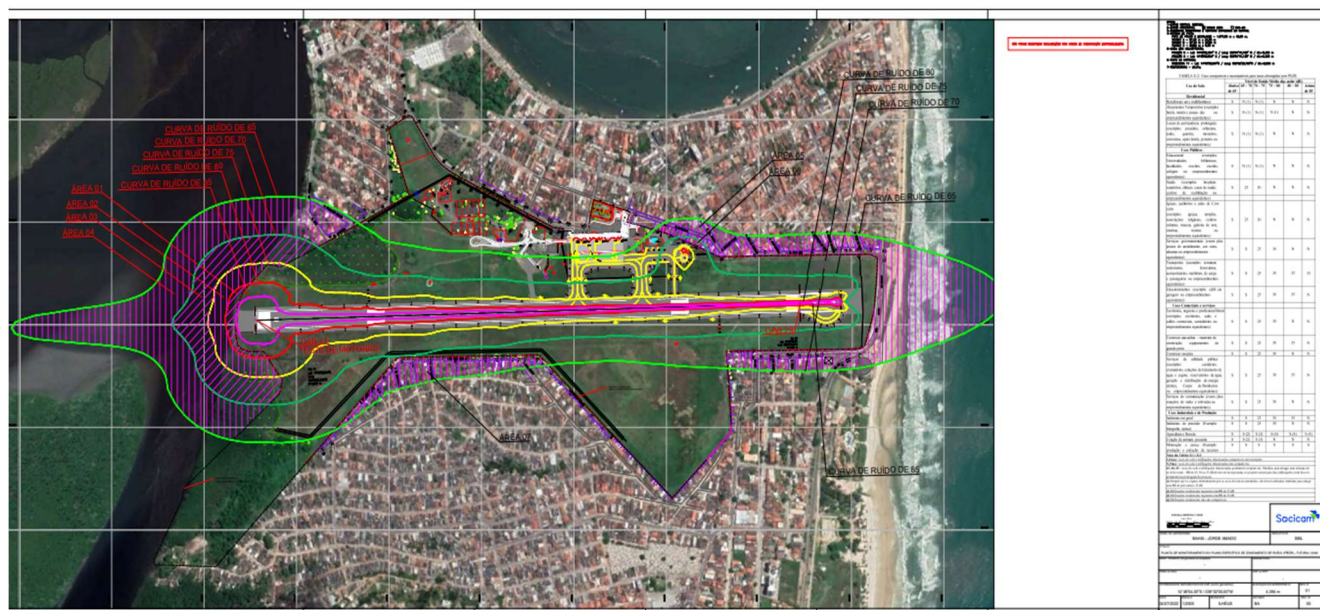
CURVA DE RUÍDO DE 80
CURVA DE RUÍDO DE 75
CURVA DE RUÍDO DE 70
CURVA DE RUÍDO DE 85
CURVA DE RUÍDO DE 70
CURVA DE RUÍDO DE 75
CURVA DE RUÍDO DE 80
CURVA DE RUÍDO DE 85
ÁREA 01
ÁREA 02
ÁREA 03
ÁREA 04
ÁREA 05
ÁREA 06
CURVA DE RUÍDO DE 65
ÁREA 07
CURVA DE RUÍDO DE 65
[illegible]
TABELA E-2 - Usos compatíveis e incompatíveis para áreas abrangidas por PEZR
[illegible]
Saicam
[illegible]